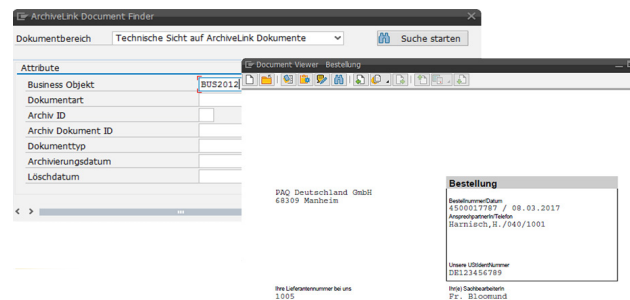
ArchiveLink Document Finder

Dokumentbereich
Technische Sicht auf ArchiveLink Dokumente
Suche starten

Attribute
Business Objekt
BUS2012
Dokumentart
Archiv ID
Archiv Dokument ID
Dokumenttyp
Archivierungsdatum
Löschdatum

Document Viewer Bestellung

PAQ Deutschland GmbH
68309 Manheim

Bestellung
Bestellnummer/Datum
4500017787 / 08.03.2017
Ansprechpartner/in/Telefon
Harnisch,H./040/1001

Unsere USt-IdentNummer
DE123456789

Ihre Lieferantennummer bei uns
1005

Ihr(e) Sachbearbeiter/in
Fr. Bloomund